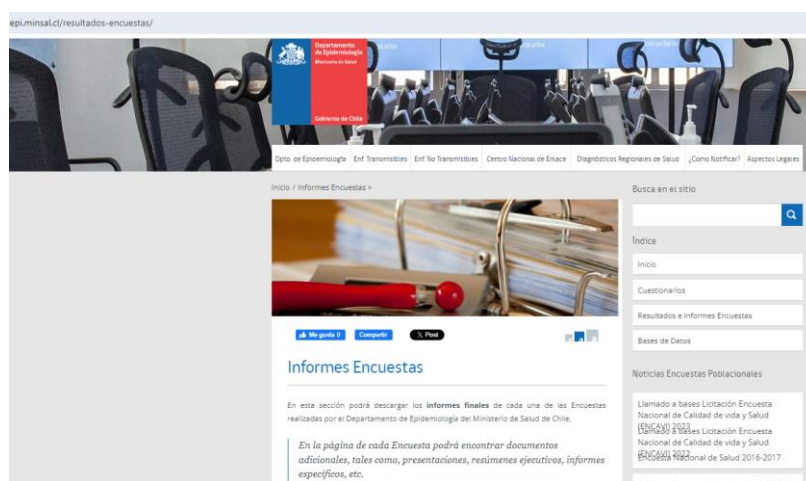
epi.minsal.cl/resultados-encuestas/

Departamento de Epidemiología
Ministerio de Salud

Gobierno de Chile

Dpto. de Epidemiología | Enf. Transmisibles | Enf. No Transmisibles | Centro Nacional de Enlace | Diagnósticos Regionales de Salud | ¿Cómo Notificar? | Aspectos Legales

Inicio / Informes Encuestas »

Me gusta 0 | Compartir | X Post

Informes Encuestas

En esta sección podrá descargar los **informes finales** de cada una de las Encuestas realizadas por el Departamento de Epidemiología del Ministerio de Salud de Chile.

*En la página de cada Encuesta podrá encontrar documentos adicionales, tales como, presentaciones, resúmenes ejecutivos, informes específicos, etc.*

Busca en el sitio

Índice

Inicio

Cuestionarios

Resultados e Informes Encuestas

Bases de Datos

Noticias Encuestas Poblacionales

Llamado a bases Licitación Encuesta Nacional de Calidad de vida y Salud (ENCAVI) 2023

Llamado a bases Licitación Encuesta Nacional de Calidad de vida y Salud (ENCAVI) 2023

Encuesta Nacional de Salud 2016-2017